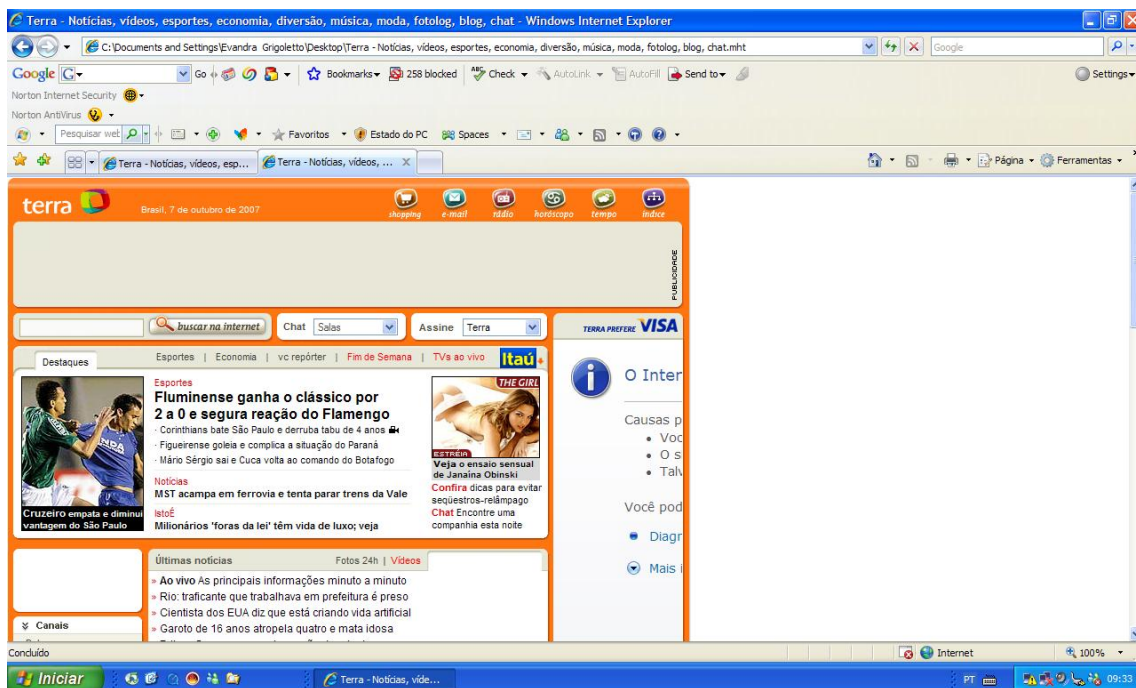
Terra - Notícias, vídeos, esportes, economia, diversão, música, moda, fotolog, blog, chat - Windows Internet Explorer

C:\Documents and Settings\Evandra Grigoletto\Desktop\Terra - Notícias, vídeos, esportes, economia, diversão, música, moda, fotolog, blog, chat.mht

Google

Google Go Bookmarks 258 blocked Check AutoLink AutoFill Send to Settings

Norton Internet Security

Norton AntiVirus

Pesquisar web Favoritos Estado do PC Spaces

Terra - Notícias, vídeos, esp... Terra - Notícias, vídeos, ...

Página Ferramentas

terra Brasil, 7 de outubro de 2007

shopping e-mail rádio horóscopo tempo índice

PUBLICIDADE

buscar na internet Chat Salas Assine Terra TERRA PREFERE VISA

Destaques Esportes | Economia | vc repórter | Fim de Semana | TVs ao vivo Itaú

Esportes
Fluminense ganha o clássico por 2 a 0 e segura reação do Flamengo
· Corinthians bate São Paulo e derruba tabu de 4 anos
· Figueirense goleia e complica a situação do Paraná
· Mário Sérgio sai e Cuca volta ao comando do Botafogo

Notícias
MST acampa em ferrovia e tenta parar trens da Vale

IstoÉ
Milionários 'foras da lei' têm vida de luxo; veja

Cruzeiro empata e diminui vantagem do São Paulo

THE GIRL
ESTRÉIA
Veja o ensaio sensual de Janaina Obinski
Confira dicas para evitar seqüestros-relâmpago
Chat Encontre uma companhia esta noite

O Inter
Causas p
• Voc
• O s
• Talv
Você pod
• Diagr
Mais i

Últimas notícias Fotos 24h | Vídeos
» Ao vivo As principais informações minuto a minuto
» Rio: traficante que trabalhava em prefeitura é preso
» Cientista dos EUA diz que está criando vida artificial
» Garoto de 16 anos atropela quatro e mata idosa

Canais

Concluído Internet 100%

Iniciar Terra - Notícias, víde... PT 09:33